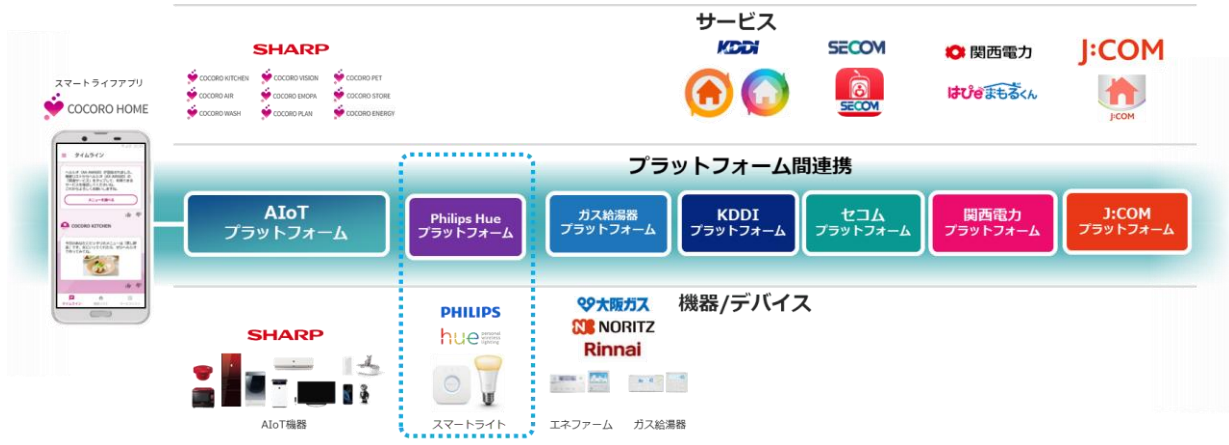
スマートライフアプリ
COCORO HOME

タイムライン

COCORO KITCHEN

SHARP

COCORO KITCHEN
COCORO VISION
COCORO PET
COCORO AIR
COCORO EMOPA
COCORO STORE
COCORO WASH
COCORO PLAN
COCORO ENERGY

サービス

KDDI

SECOM

SECOM

関西電力

はぴeまもるくん

J:COM

J:COM

プラットフォーム間連携

AIoT
プラットフォーム

Philips Hue
プラットフォーム

ガス給湯器
プラットフォーム

KDDI
プラットフォーム

セコム
プラットフォーム

関西電力
プラットフォーム

J:COM
プラットフォーム

機器/デバイス

SHARP

AIoT機器

PHILIPS
hue personal wireless lighting

スマートライト

大阪ガス
NORITZ
Rinnai

エネファーム
ガス給湯器